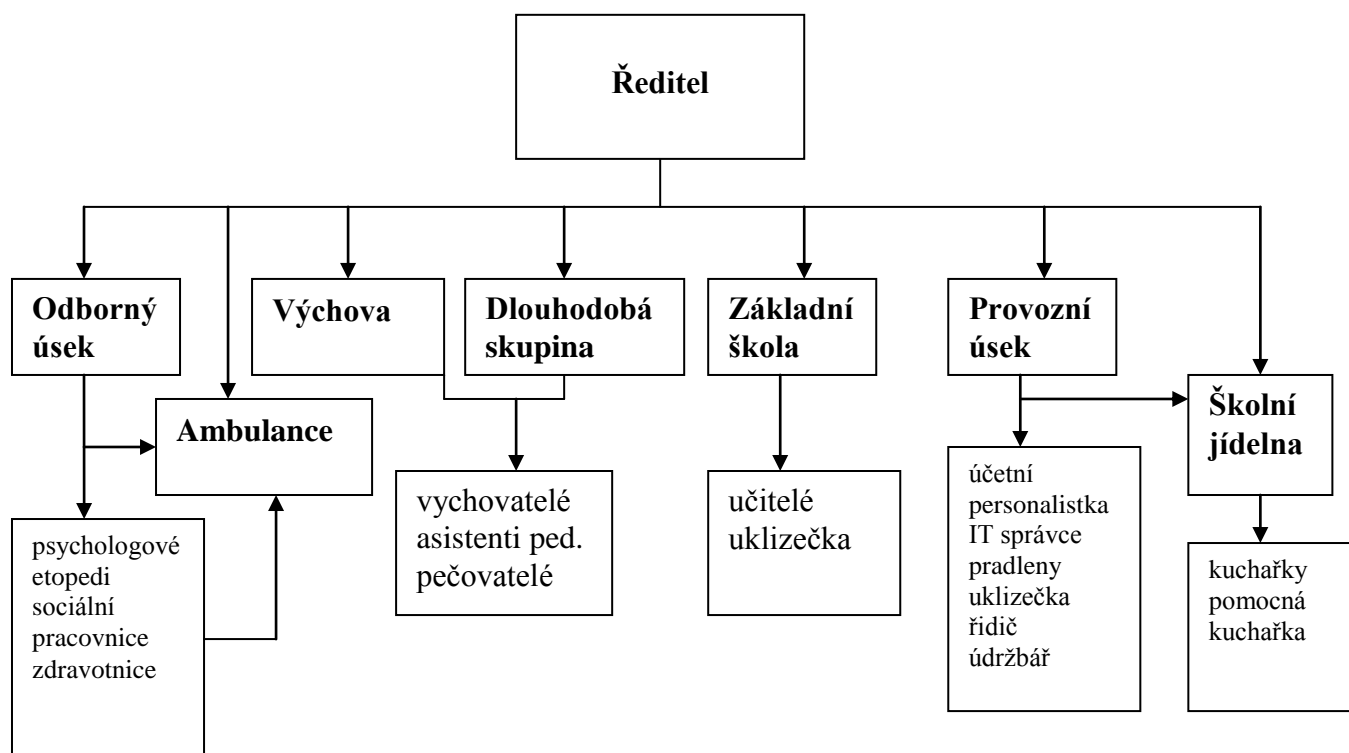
Ředitel

Odborný úsek

Výchova

Dlouhodobá skupina

Základní škola

Provozní úsek

Ambulance

Školní jídelna

psychologové
etopedi
sociální pracovnice
zdravotnice

vychovatelé
asistenti ped.
pečovatelé

učitelé
uklizečka

účetní
personalistka
IT správce
pradleny
uklizečka
řidič
údržbář

kuchařky
pomocná kuchařka